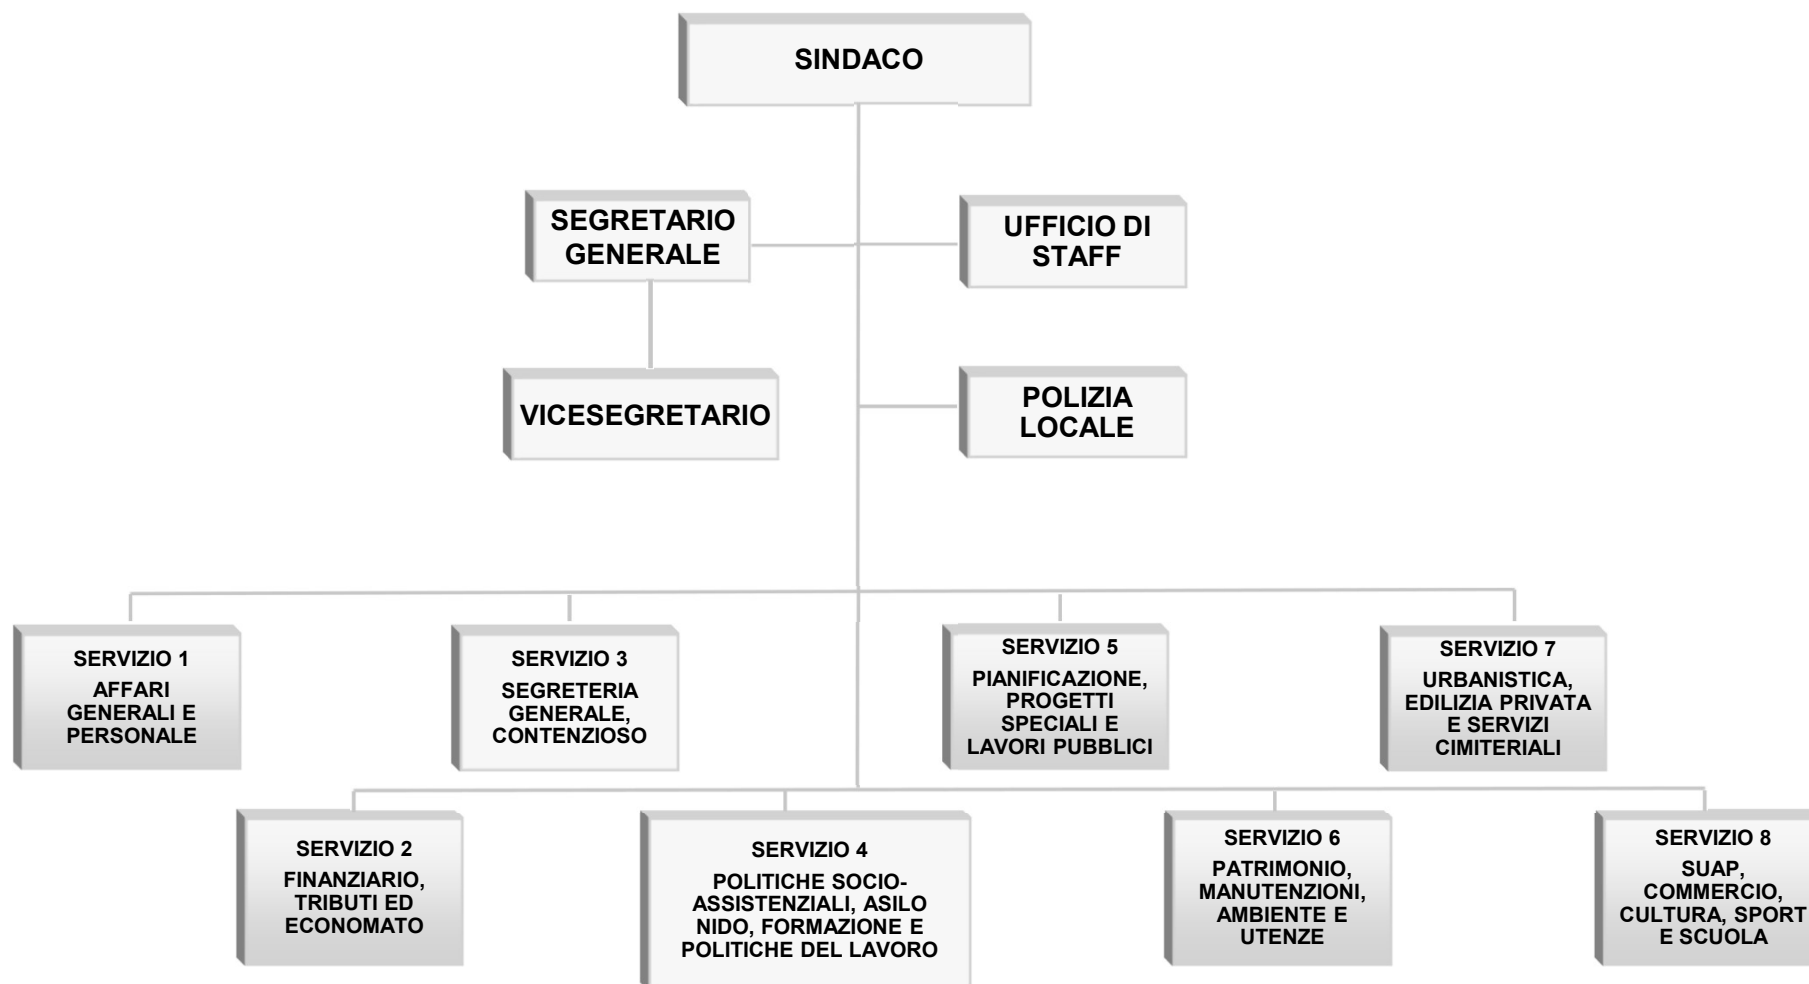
SINDACO

SEGRETARIO GENERALE

UFFICIO DI STAFF

VICESEGRETARIO

POLIZIA LOCALE

SERVIZIO 1
AFFARI GENERALI E PERSONALE

SERVIZIO 3
SEGRETERIA GENERALE, CONTENZIOSO

SERVIZIO 5
PIANIFICAZIONE, PROGETTI SPECIALI E LAVORI PUBBLICI

SERVIZIO 7
URBANISTICA, EDILIZIA PRIVATA E SERVIZI CIMITERIALI

SERVIZIO 2
FINANZIARIO, TRIBUTI ED ECONOMATO

SERVIZIO 4
POLITICHE SOCIO-ASSISTENZIALI, ASILO NIDO, FORMAZIONE E POLITICHE DEL LAVORO

SERVIZIO 6
PATRIMONIO, MANUTENZIONI, AMBIENTE E UTENZE

SERVIZIO 8
SUAP, COMMERCIO, CULTURA, SPORT E SCUOLA